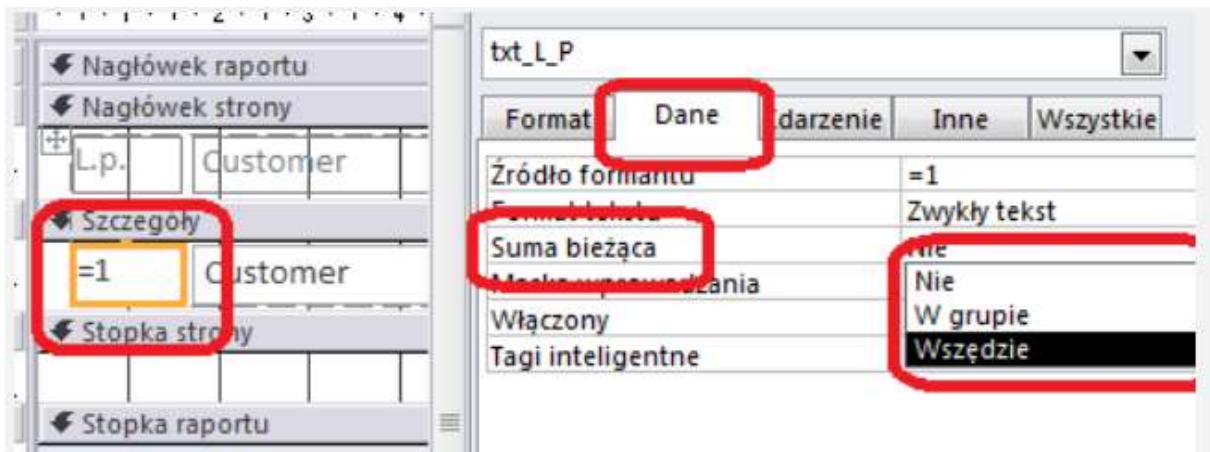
Nagłówek raportu
Nagłówek strony
L.p. Customer
Szczegóły
=1 Customer
Stopka strony
Stopka raportu

txt_L_P

Format | Dane | Zdarzenie | Inne | Wszystkie

| | |
|---|---|
| Źródło formantu | =1 |
| Format tekstu | Zwykły tekst |
| Suma bieżąca | Nie |
| Maska wprowadzania | Nie |
| Włączony | W grupie |
| Tagi inteligentne | Wszędzie |